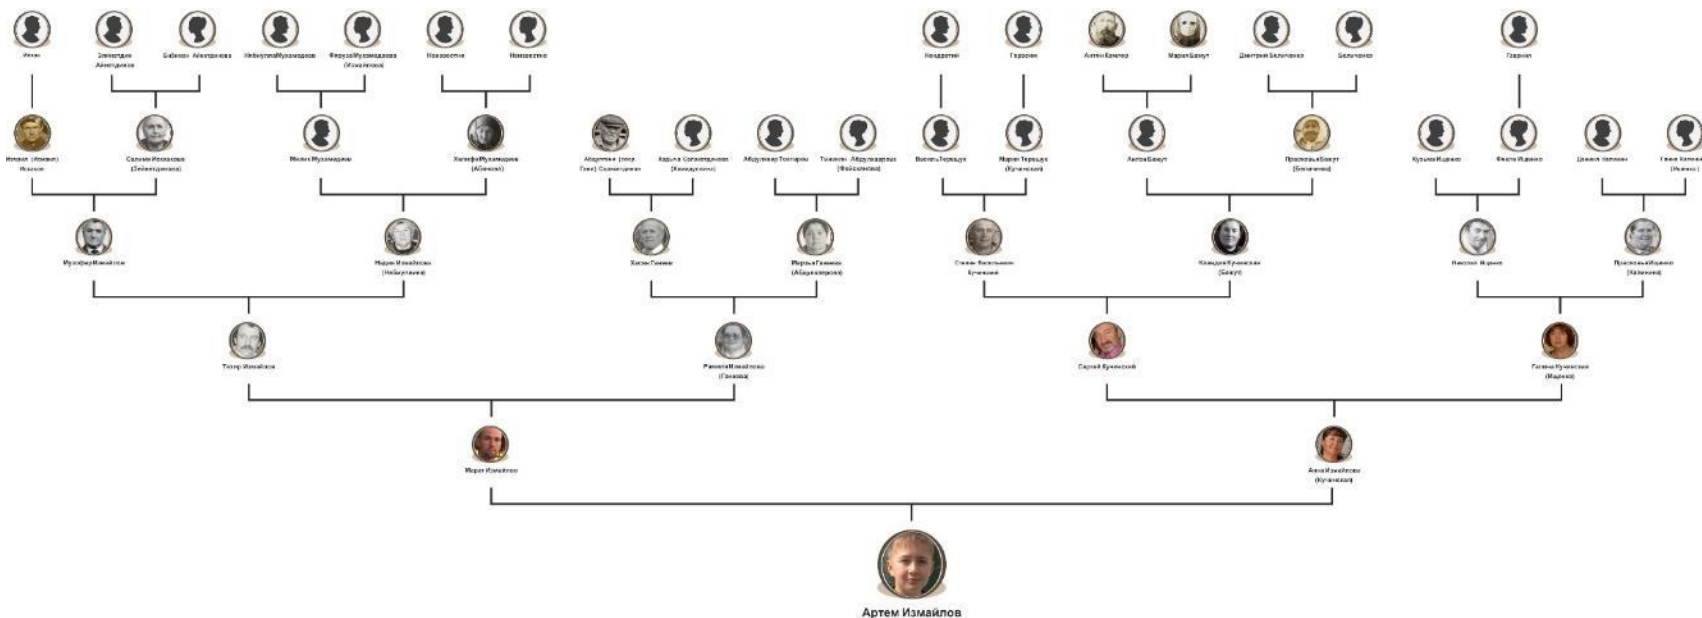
Иван

Зиннатдин Айнетдинов

Бибинзи Айнетдинова

Нейбулла Мухамедов

Фируза Мухамедова (Измайлова)

Неизвестно

Неизвестно

Кондратий

Гарасим

Антон Ковчер

Мария Бакут

Дмитрий Беличенко

Беличенко

Гавриил

Измаил (Исмаил) Исаков

Салима Исхакова (Зайнетдинова)

Мелик Мухамедиев

Хатифа Мухамедиева (Абенова)

Абдулгани (полн. Гани) Салаватдинов

Кадыча Салаватдинова (Ахмадуллина)

Абдулвахап Токтаров

Тыханом Абдулвадудова (Файзуллина)

Василь Терещук

Мария Терещук (Кучинская)

Антон Бакут

Прасковья Бакут (Беличенко)

Кузьма Ищенко

Фекла Ищенко

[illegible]

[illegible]

Музафар Измайлов

Мария Измайлова (Нейбуллаева)

Хасан Ганиев

Марьям Ганиева (Абдулвахапова)

Степан Васильевич Кучинский

Клавдия Кучинская (Бакут)

Николай Ищенко

Прасковья Ищенко (Калинина)

Тагир Измайлов

Рашида Измайлова (Ганиева)

Сергей Кучинский

Галина Кучинская (Ищенко)

Марат Измайлов

Анна Измайлова (Кучинская)

Артем Измайлов